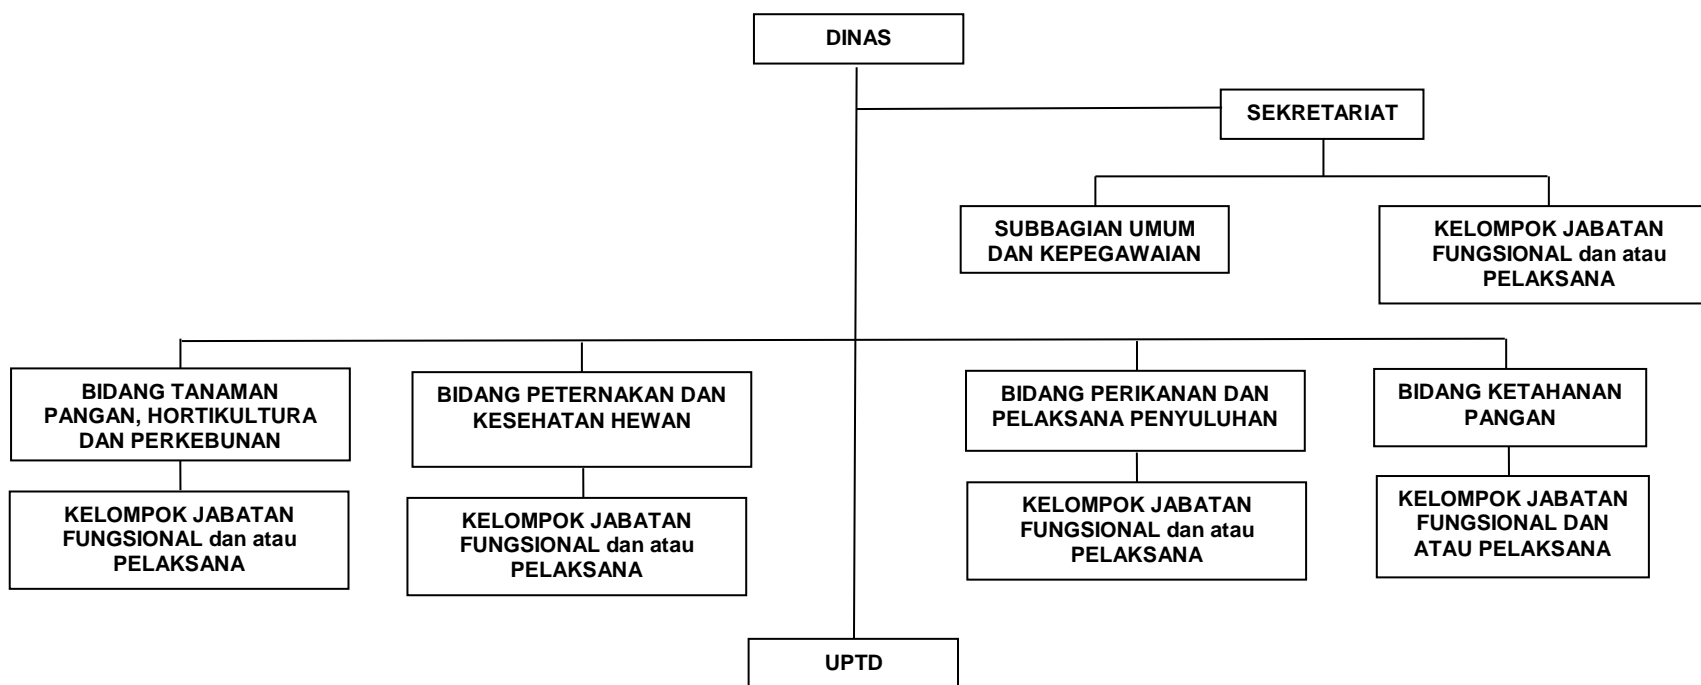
DINAS

SEKRETARIAT

SUBBAGIAN UMUM DAN KEPEGAWAIAN

KELOMPOK JABATAN FUNGSIONAL dan atau PELAKSANA

BIDANG TANAMAN PANGAN, HORTIKULTURA DAN PERKEBUNAN

KELOMPOK JABATAN FUNGSIONAL dan atau PELAKSANA

BIDANG PETERNAKAN DAN KESEHATAN HEWAN

KELOMPOK JABATAN FUNGSIONAL dan atau PELAKSANA

BIDANG PERIKANAN DAN PELAKSANA PENYULUHAN

KELOMPOK JABATAN FUNGSIONAL dan atau PELAKSANA

BIDANG KETAHANAN PANGAN

KELOMPOK JABATAN FUNGSIONAL DAN ATAU PELAKSANA

UPTD